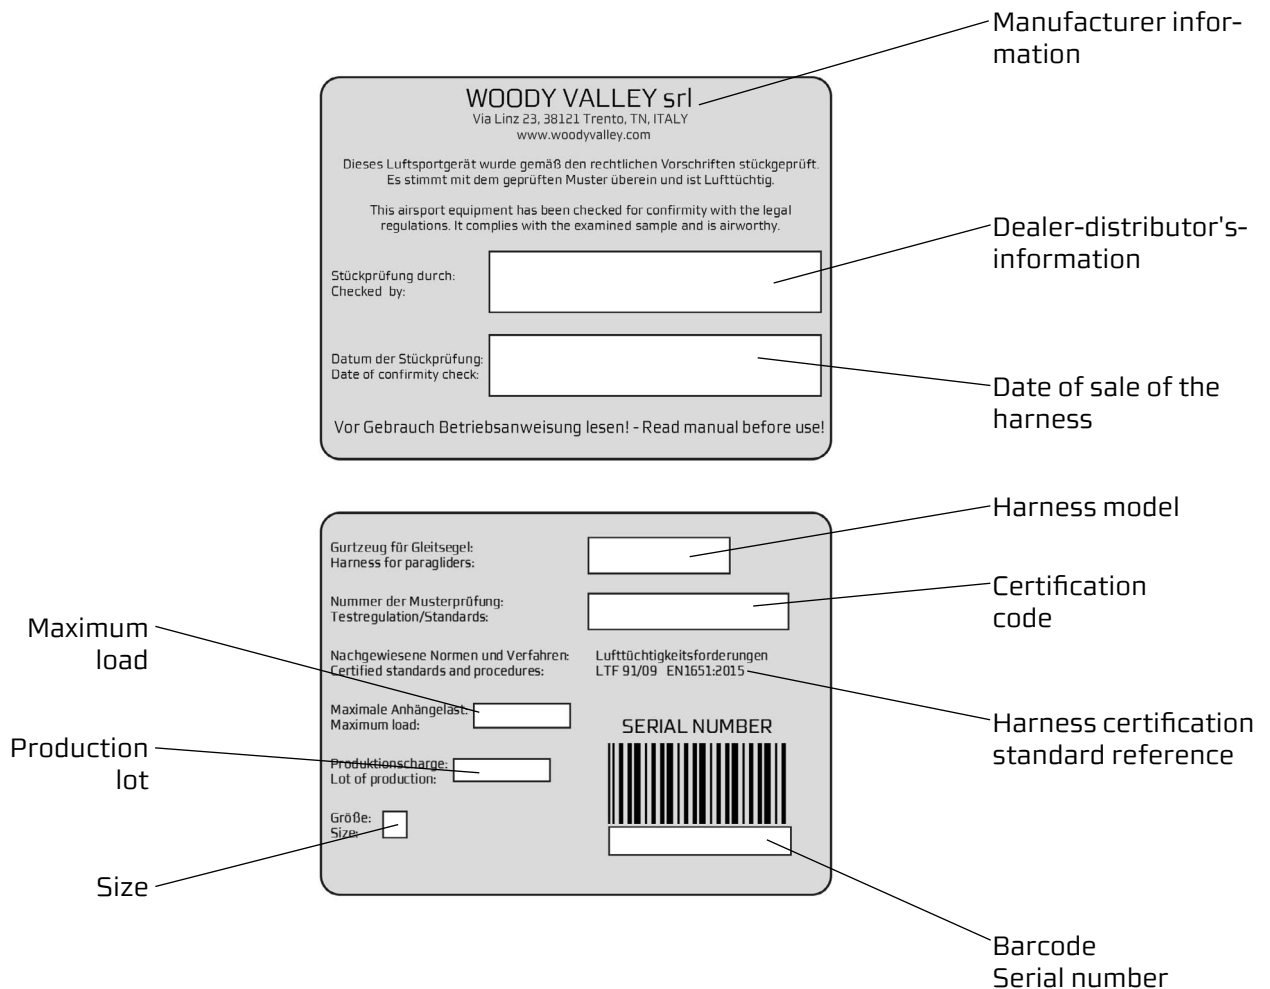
Manufacturer information

WOODY VALLEY srl
Via Linz 23, 38121 Trento, TN, ITALY
www.woodyvalley.com

Dieses Luftsportgerät wurde gemäß den rechtlichen Vorschriften stückgeprüft. Es stimmt mit dem geprüften Muster überein und ist Lufttüchtig.

This airsport equipment has been checked for confirmity with the legal regulations. It complies with the examined sample and is airworthy.

Dealer-distributor's-information

Stückprüfung durch:
Checked by:

Datum der Stückprüfung:
Date of confirmity check:

Date of sale of the harness

Vor Gebrauch Betriebsanweisung lesen! - Read manual before use!

Harness model

Gurtzeug für Gleitsegel:
Harness for paragliders:

Certification code

Nummer der Musterprüfung:
Testregulation/Standards:

Maximum load

Nachgewiesene Normen und Verfahren:
Certified standards and procedures:

Lufttüchtigkeitsforderungen
LTF 91/09 EN1651:2015

Harness certification standard reference

Maximale Anhängelast:
Maximum load:

SERIAL NUMBER

Production lot

Produktionscharge:
Lot of production:

Größe:
Size:

Size

Barcode
Serial number